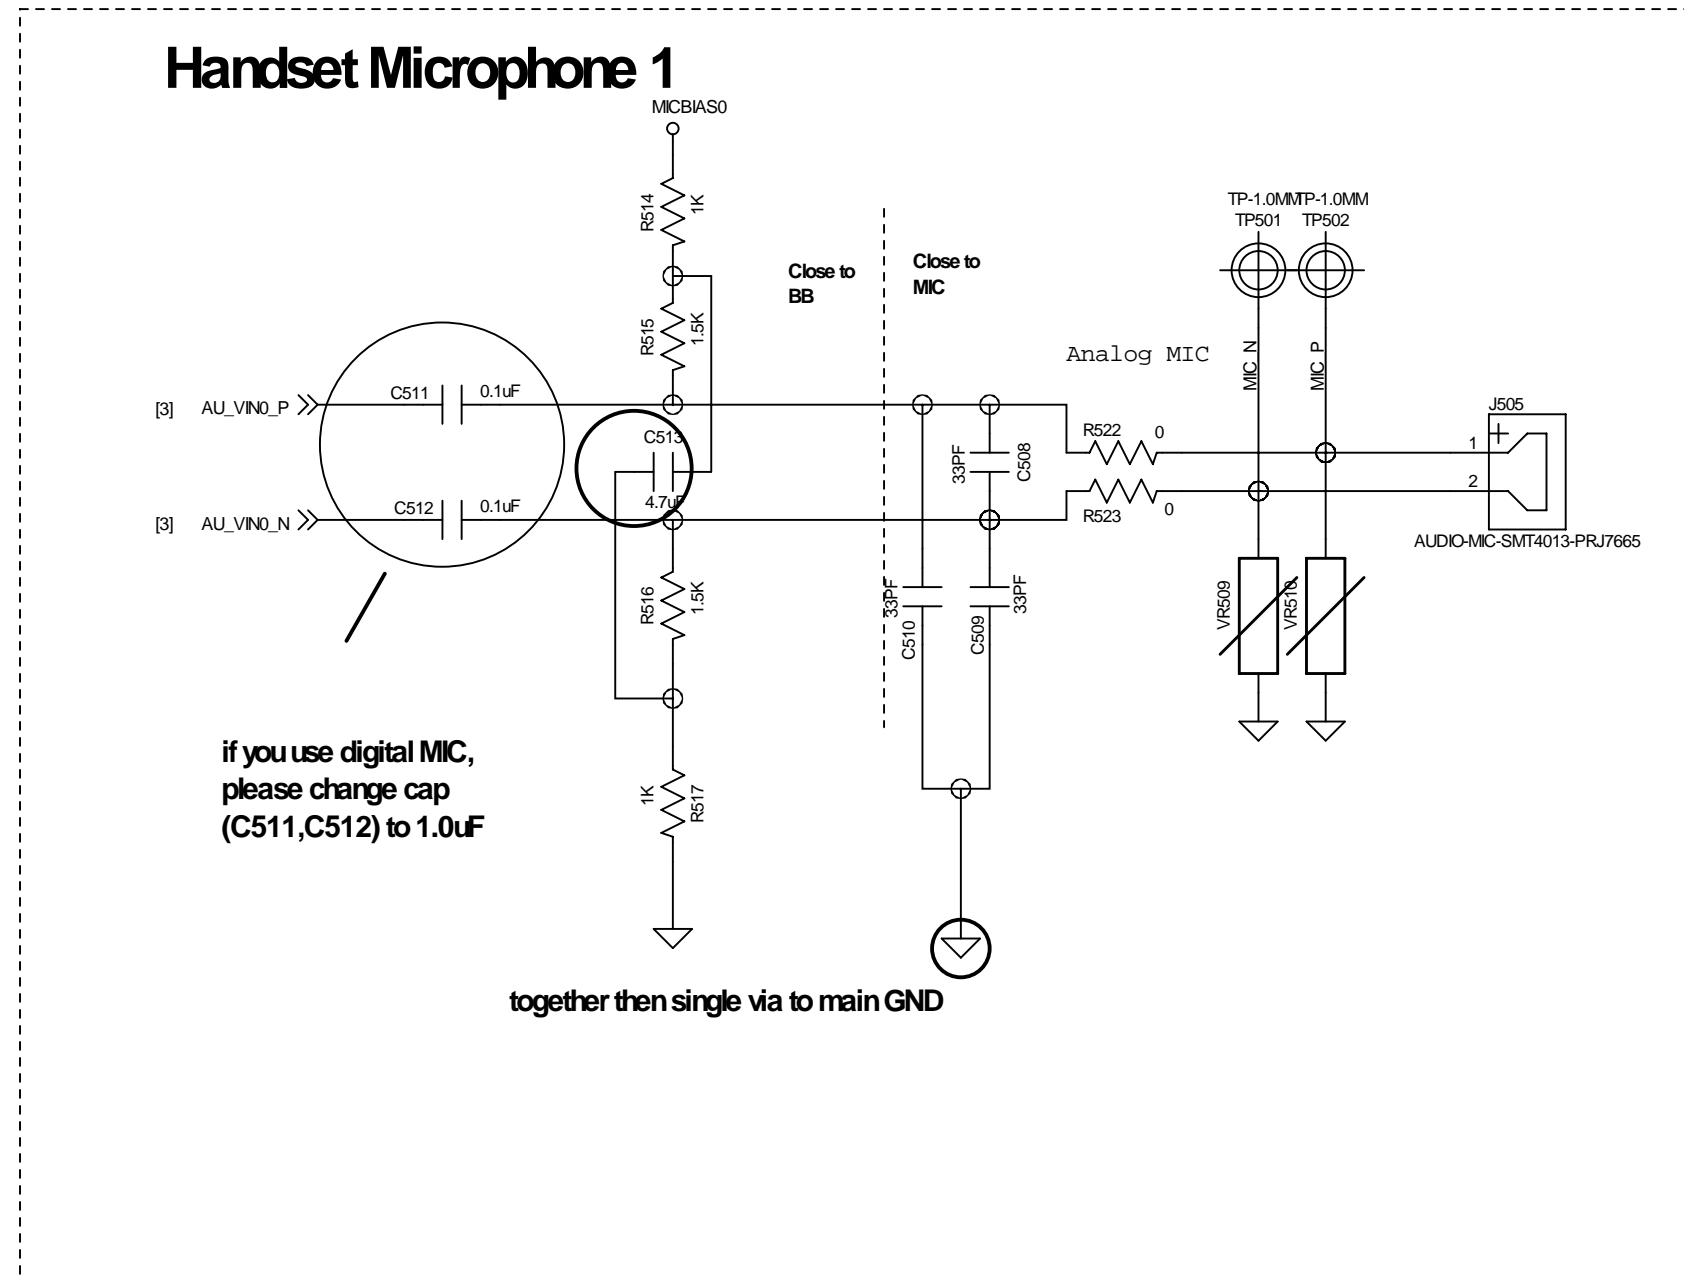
Handset Microphone 1

MICBIAS0

R514 1K

R515 1.5K

Close to BB

Close to MIC

TP-1.0MMTP-1.0MM
TP501 TP502

Analog MIC

MIC_N MIC_P

[3] AU_VIN0_P

C511 0.1uF

C513 4.7uF

[3] AU_VIN0_N

C512 0.1uF

33PF C508

R522 0

R523 0

J505

1

2

AUDIO-MIC-SMT4013-PRJ7665

R516 1.5K

33PF C510

C509 33PF

VR509 VR510

if you use digital MIC, please change cap (C511,C512) to 1.0uF

1K R517

together then single via to main GND